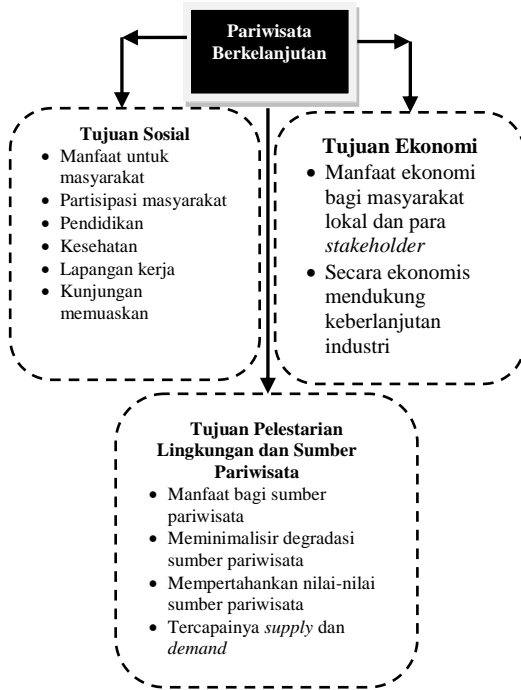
Pariwisata Berkelanjutan

Tujuan Sosial
- Manfaat untuk masyarakat
- Partisipasi masyarakat
- Pendidikan
- Kesehatan
- Lapangan kerja
- Kunjungan memuaskan

Tujuan Ekonomi
- Manfaat ekonomi bagi masyarakat lokal dan para *stakeholder*
- Secara ekonomis mendukung keberlanjutan industri

Tujuan Pelestarian Lingkungan dan Sumber Pariwisata
- Manfaat bagi sumber pariwisata
- Meminimalisir degradasi sumber pariwisata
- Mempertahankan nilai-nilai sumber pariwisata
- Tercapainya *supply* dan *demand*